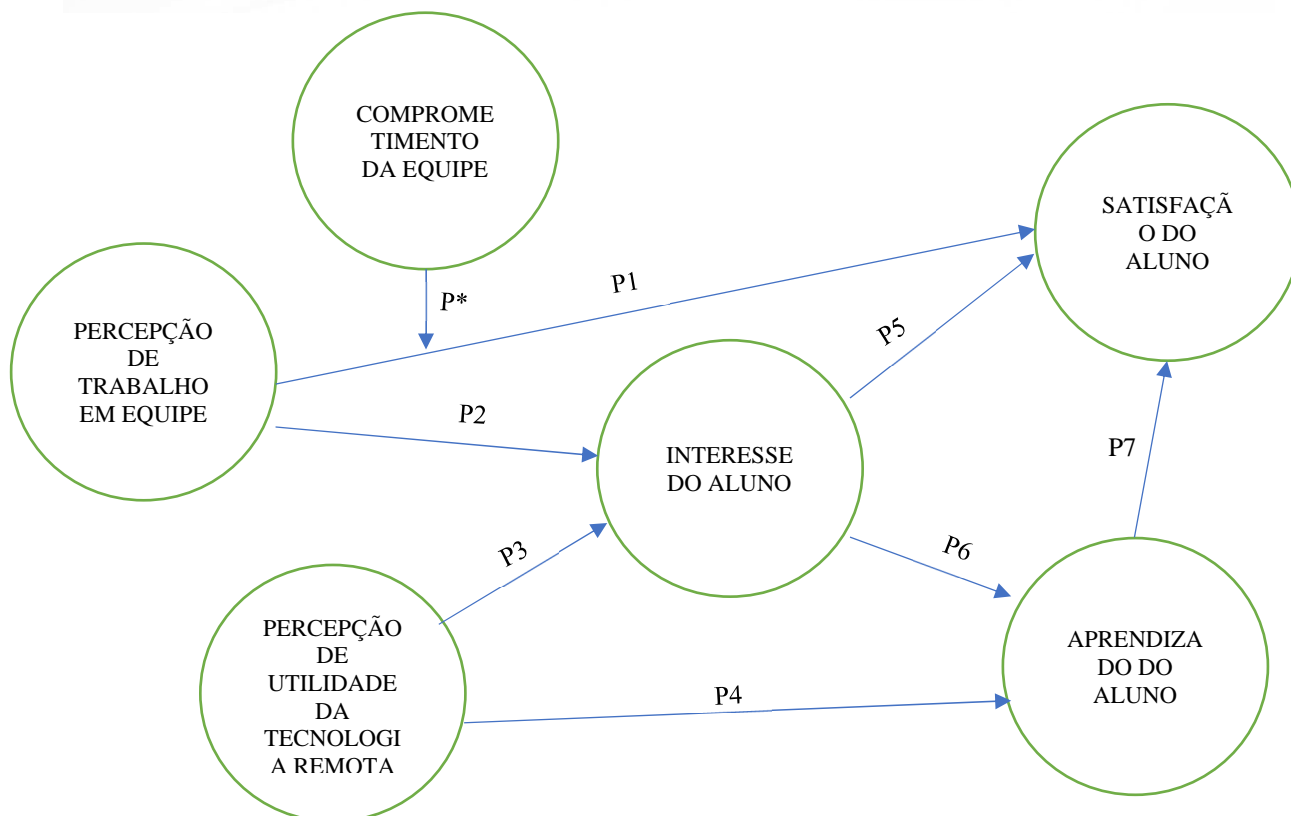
COMPROME TIMENTO DA EQUIPE

SATISFAÇÃ O DO ALUNO

P*

P1

PERCEPÇÃO DE TRABALHO EM EQUIPE

P5

P2

INTERESSE DO ALUNO

P7

P3

P6

PERCEPÇÃO DE UTILIDADE DA TECNOLOGI A REMOTA

APRENDIZA DO DO ALUNO

P4